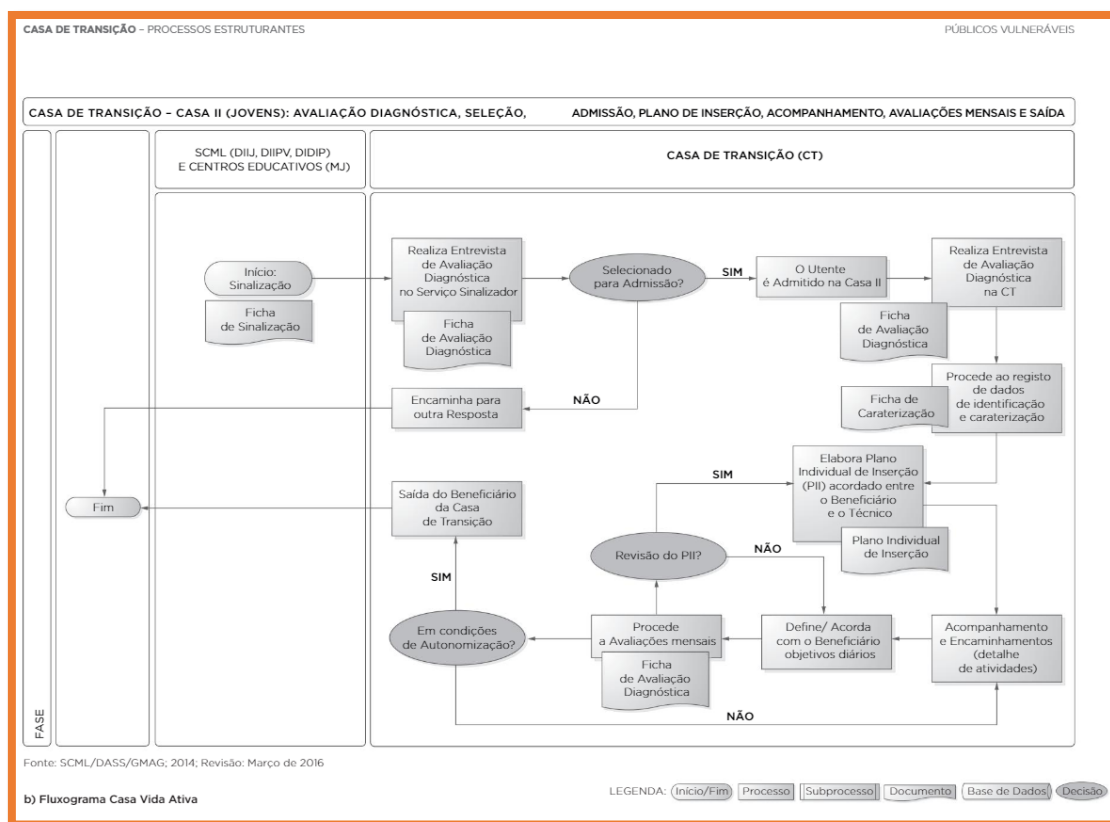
CASA DE TRANSIÇÃO – PROCESSOS ESTRUTURANTES

PÚBLICOS VULNERÁVEIS

CASA DE TRANSIÇÃO – CASA II (JOVENS): AVALIAÇÃO DIAGNÓSTICA, SELEÇÃO, ADMISSÃO, PLANO DE INSERÇÃO, ACOMPANHAMENTO, AVALIAÇÕES MENSAIS E SAÍDA

FASE

SCML (DIIJ, DIIPV, DIDIP) E CENTROS EDUCATIVOS (MJ)

CASA DE TRANSIÇÃO (CT)

Início: Sinalização

Ficha de Sinalização

Realiza Entrevista de Avaliação Diagnóstica no Serviço Sinalizador

Ficha de Avaliação Diagnóstica

Selecionado para Admissão?

SIM

O Utente é Admitido na Casa II

Realiza Entrevista de Avaliação Diagnóstica na CT

Ficha de Avaliação Diagnóstica

NÃO

Encaminha para outra Resposta

Ficha de Caraterização

Procede ao registo de dados de identificação e caraterização

Fim

SIM

Elabora Plano Individual de Inserção (PII) acordado entre o Beneficiário e o Técnico

Plano Individual de Inserção

Saída do Beneficiário da Casa de Transição

Revisão do PII?

NÃO

SIM

Em condições de Autonomização?

Procede a Avaliações mensais

Ficha de Avaliação Diagnóstica

Define/ Acorda com o Beneficiário objetivos diários

Acompanhamento e Encaminhamentos (detalhe de atividades)

NÃO

Fonte: SCML/DASS/GMAG; 2014; Revisão: Março de 2016

b) Fluxograma Casa Vida Ativa

LEGENDA: Início/Fim Processo Subprocesso Documento Base de Dados Decisão